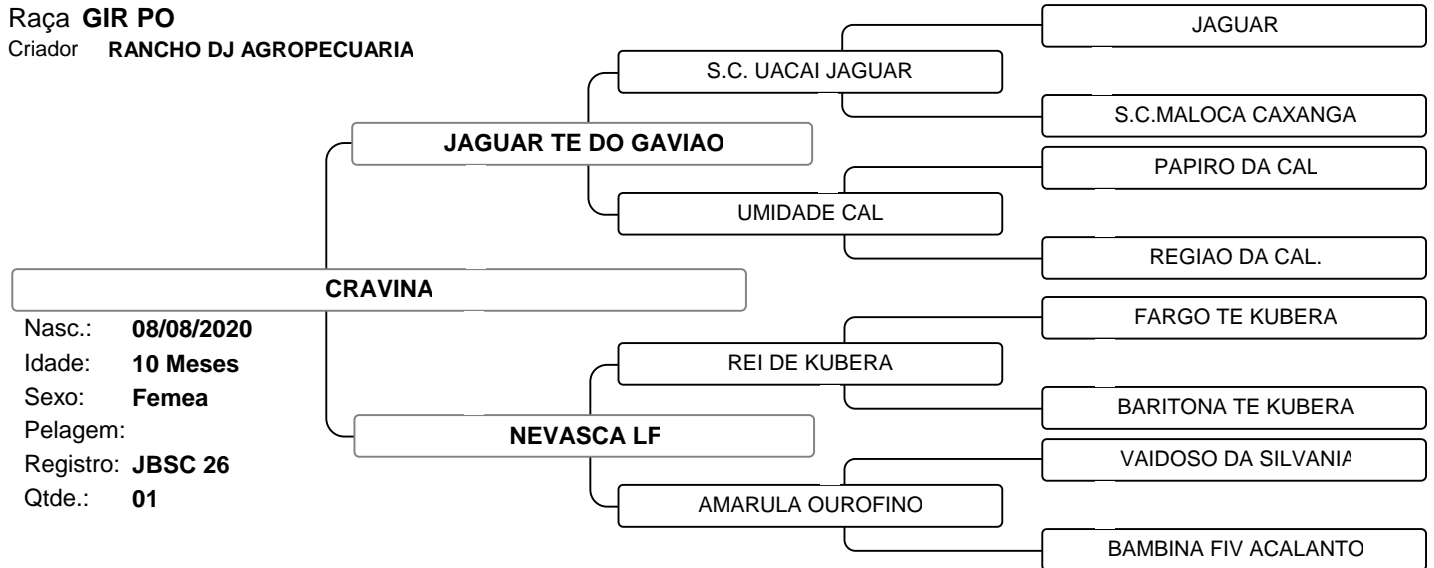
Raça GIR PO
Criador RANCHO DJ AGROPECUARIA

JAGUAR
S.C. UACAI JAGUAR
S.C.MALOCA CAXANGA
JAGUAR TE DO GAVIAO
PAPIRO DA CAL
UMIDADE CAL
REGIAO DA CAL.
CRAVINA
FARGO TE KUBERA
REI DE KUBERA
BARITONA TE KUBERA
NEVASCA LF
VAIDOSO DA SILVANIA
AMARULA OUROFINO
BAMBINA FIV ACALANTO

Nasc.: 08/08/2020
Idade: 10 Meses
Sexo: Femea
Pelagem:
Registro: JBSC 26
Qtde.: 01